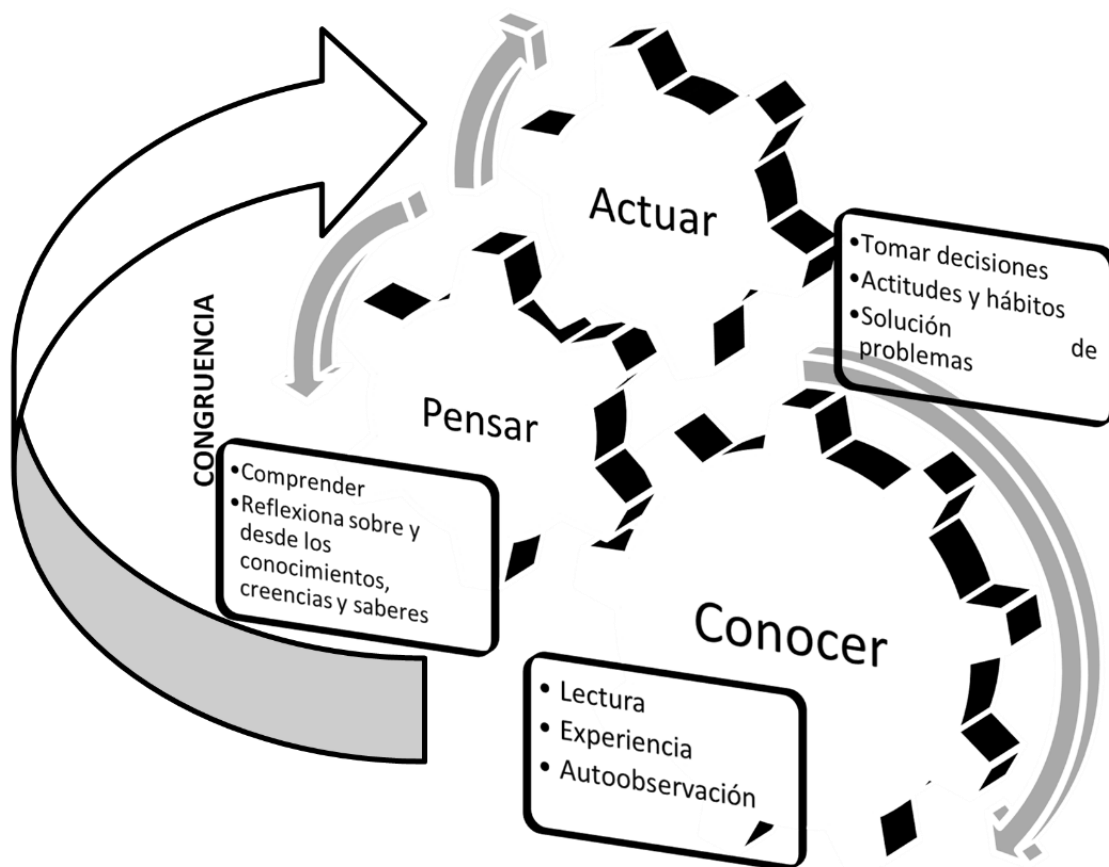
Actuar

•Tomar decisiones
•Actitudes y hábitos
•Solución de problemas

CONGRUENCIA

Pensar

•Comprender
•Reflexiona sobre y desde los conocimientos, creencias y saberes

Conocer

• Lectura
• Experiencia
• Autoobservación